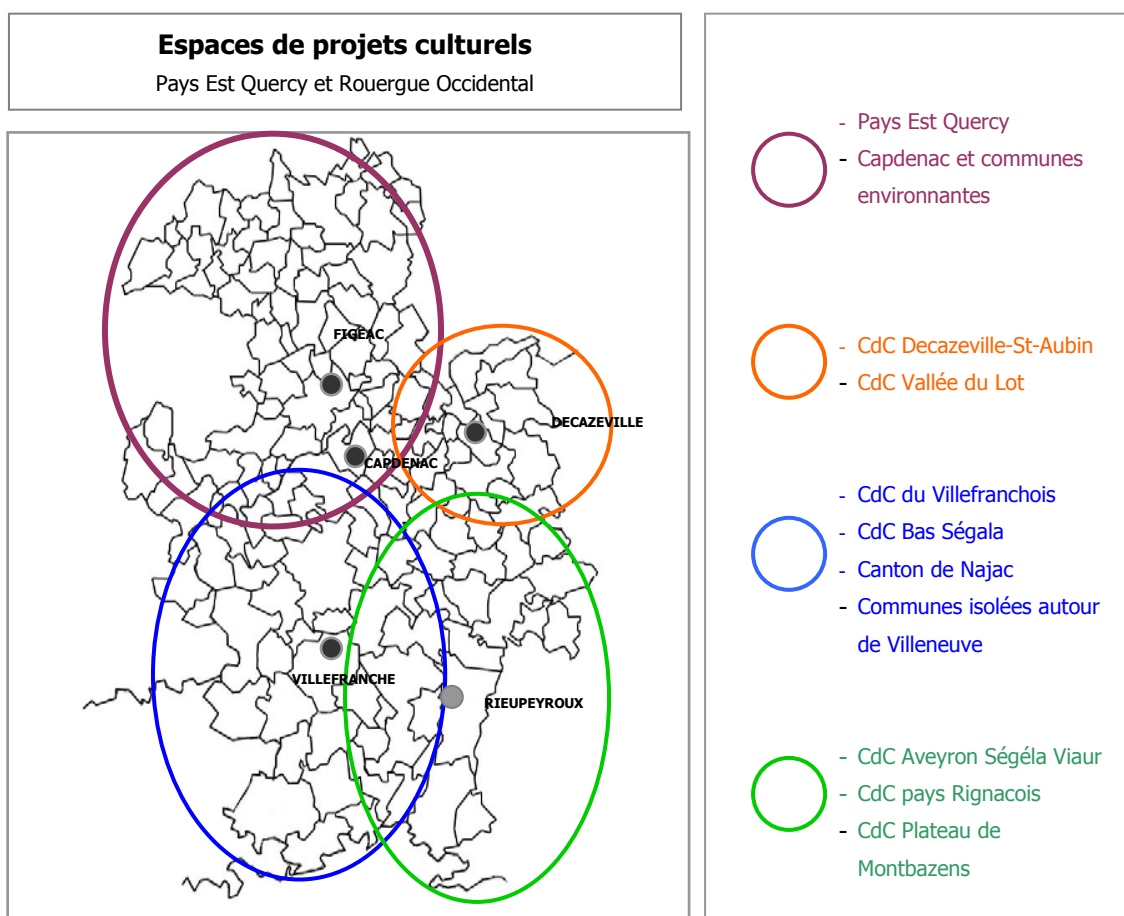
**Espaces de projets culturels**

Pays Est Quercy et Rouergue Occidental

FIGEAC

DECAZEVILLE

CAPDENAC

VILLEFRANCHE

RIEUPEYROUX

- Pays Est Quercy
- Capdenac et communes environnantes

- CdC Decazeville-St-Aubin
- CdC Vallée du Lot

- CdC du Villefranchois
- CdC Bas Ségala
- Canton de Najac
- Communes isolées autour de Villeneuve

- CdC Aveyron Ségéla Viaur
- CdC pays Rignacois
- CdC Plateau de Montbazens